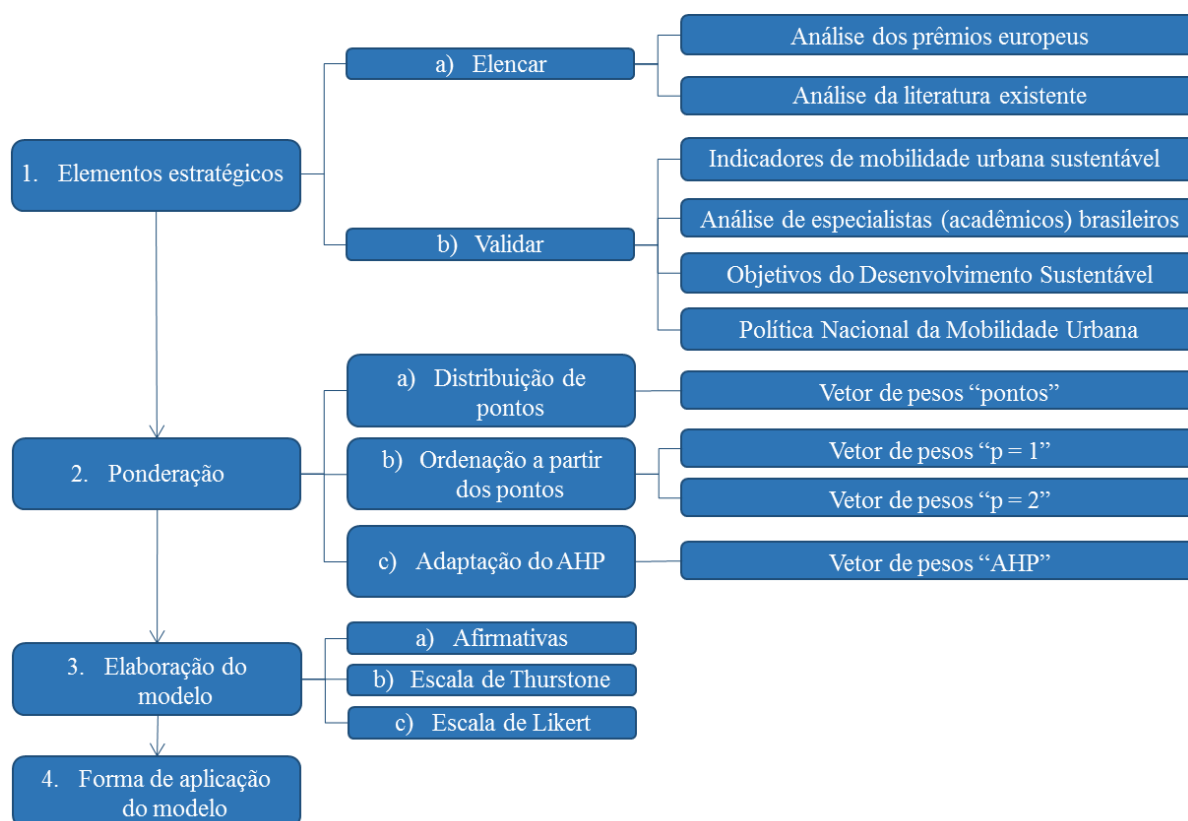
1. Elementos estratégicos

a) Elencar

Análise dos prêmios europeus

Análise da literatura existente

b) Validar

Indicadores de mobilidade urbana sustentável

Análise de especialistas (acadêmicos) brasileiros

Objetivos do Desenvolvimento Sustentável

Política Nacional da Mobilidade Urbana

2. Ponderação

a) Distribuição de pontos

Vetor de pesos “pontos”

b) Ordenação a partir dos pontos

Vetor de pesos “p = 1”

Vetor de pesos “p = 2”

c) Adaptação do AHP

Vetor de pesos “AHP”

3. Elaboração do modelo

a) Afirmativas

b) Escala de Thurstone

c) Escala de Likert

4. Forma de aplicação do modelo